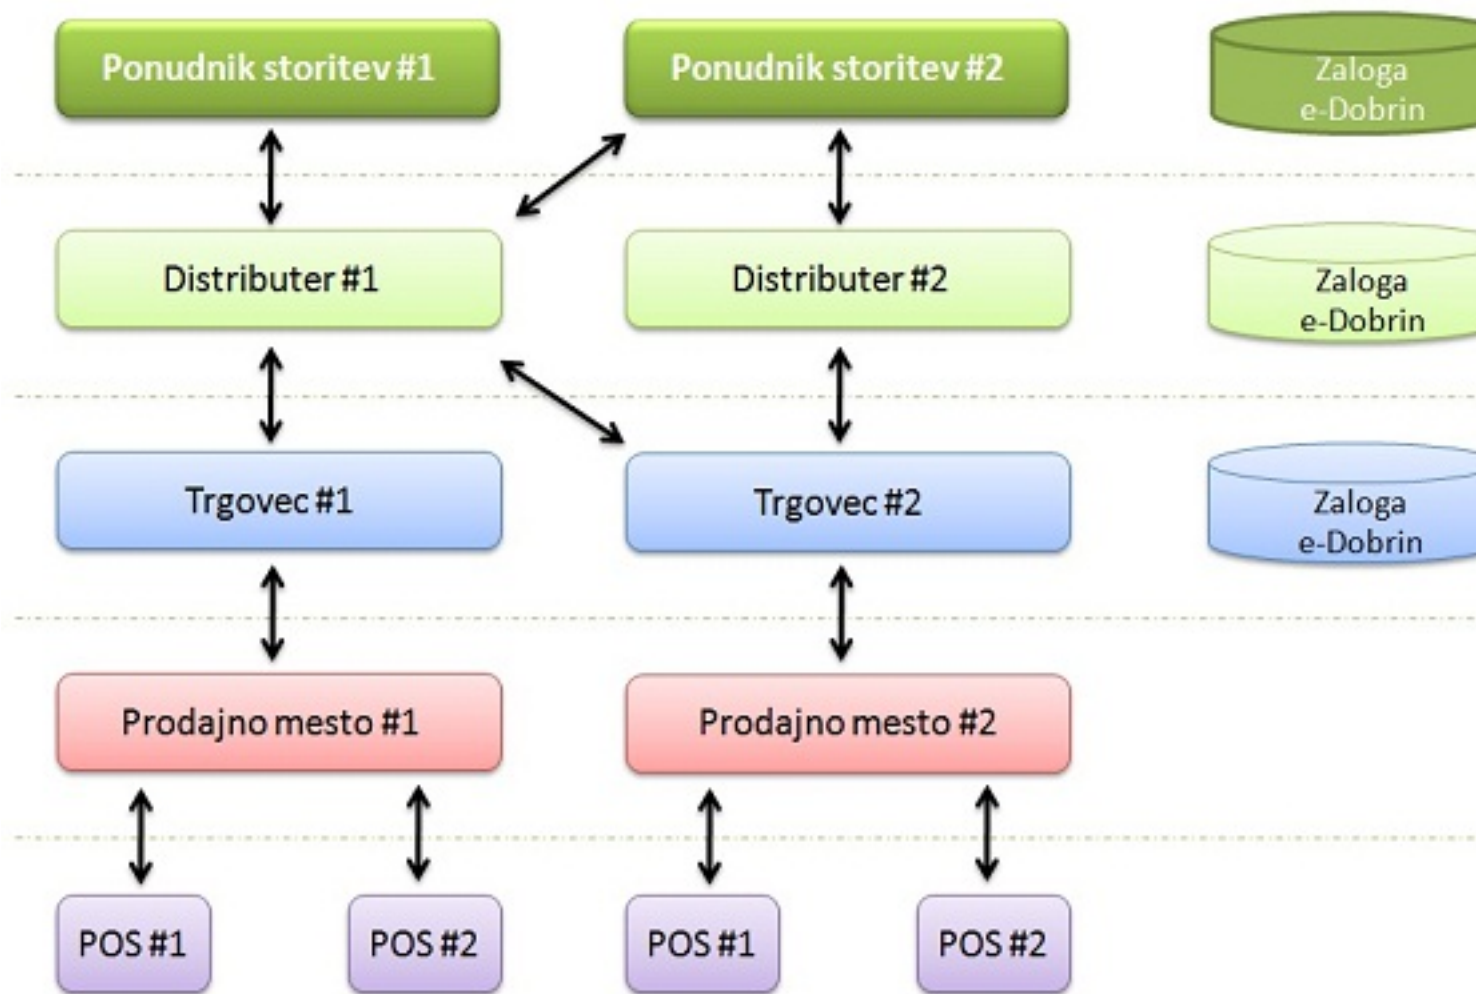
Ponudnik storitev #1

Ponudnik storitev #2

Zaloga e-Dobrin

Distributer #1

Distributer #2

Zaloga e-Dobrin

Trgovec #1

Trgovec #2

Zaloga e-Dobrin

Prodajno mesto #1

Prodajno mesto #2

POS #1

POS #2

POS #1

POS #2